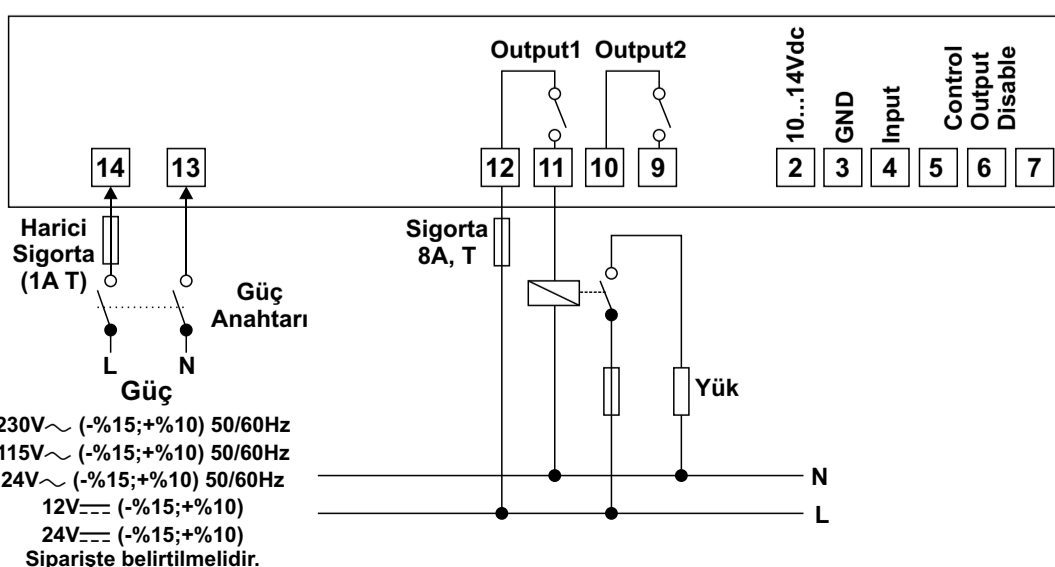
Output1 Output2

10...14Vdc
GND
Input
Control Output Disable

14 13 12 11 10 9 2 3 4 5 6 7

Harici Sigorta (1A T)

Güç Anahtarı

L N

Güç

230V∼ (-%15;+%10) 50/60Hz
115V∼ (-%15;+%10) 50/60Hz
24V∼ (-%15;+%10) 50/60Hz
12V⎓ (-%15;+%10)
24V⎓ (-%15;+%10)
Siparişte belirtilmelidir.

Sigorta 8A, T

Yük

N

L